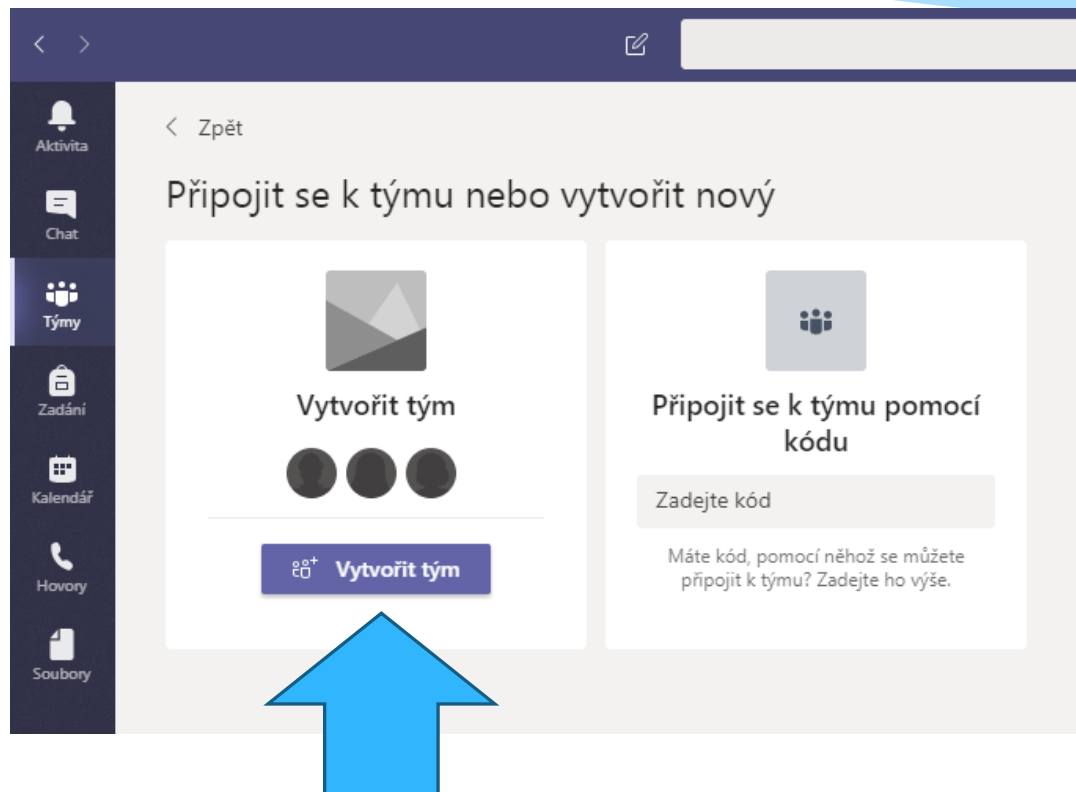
Aktivita
Chat
Týmy
Zadání
Kalendář
Hovory
Soubory

< Zpět

Připojit se k týmu nebo vytvořit nový

Vytvořit tým

Vytvořit tým

Připojit se k týmu pomocí kódu

Zadejte kód

Máte kód, pomocí něhož se můžete připojit k týmu? Zadejte ho výše.